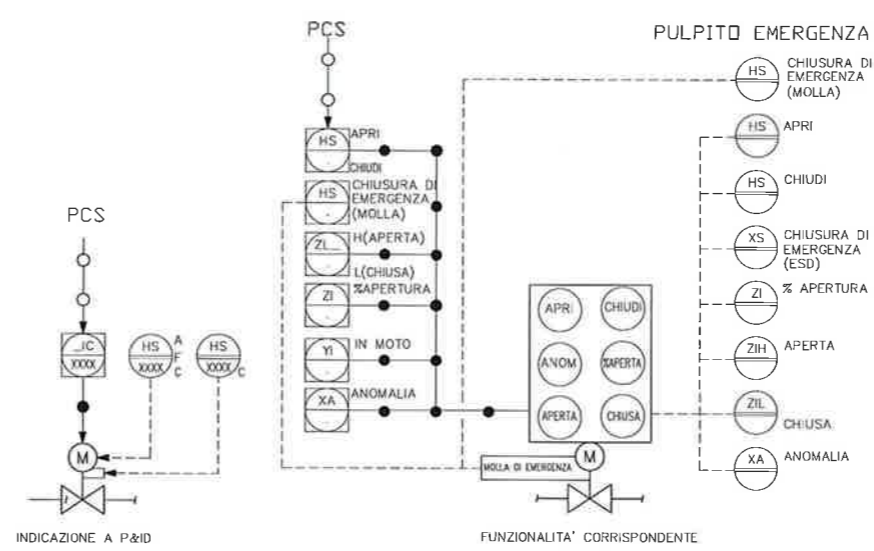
PCS

PULPITO EMERGENZA

HS CHIUSURA DI EMERGENZA (MOLLA)

HS APRI

HS CHIUDI

XS CHIUSURA DI EMERGENZA (ESD)

ZI % APERTURA

ZIH APERTA

ZIL CHIUSA

XA ANOMALIA

HS APRI CHIUDI

HS CHIUSURA DI EMERGENZA (MOLLA)

ZL H(APERTA) L(CHIUSA)

ZI %APERTURA

YI IN MOTO

XA ANOMALIA

APRI CHIUDI ANOM %APERTA APERTA CHIUSA

M

MOLLA DI EMERGENZA

PCS

_IC XXXX

HS XXXX A F C

HS XXXX C

M

INDICAZIONE A P&ID

FUNZIONALITA' CORRISPONDENTE